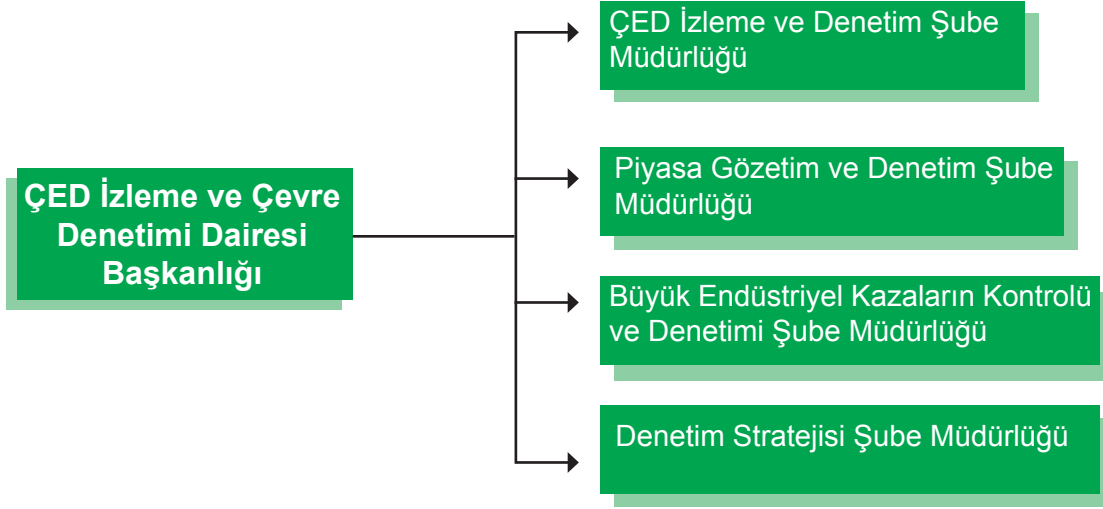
ÇED İzleme ve Çevre Denetimi Dairesi Başkanlığı

ÇED İzleme ve Denetim Şube Müdürlüğü

Piyasa Gözetim ve Denetim Şube Müdürlüğü

Büyük Endüstriyel Kazaların Kontrolü ve Denetimi Şube Müdürlüğü

Denetim Stratejisi Şube Müdürlüğü